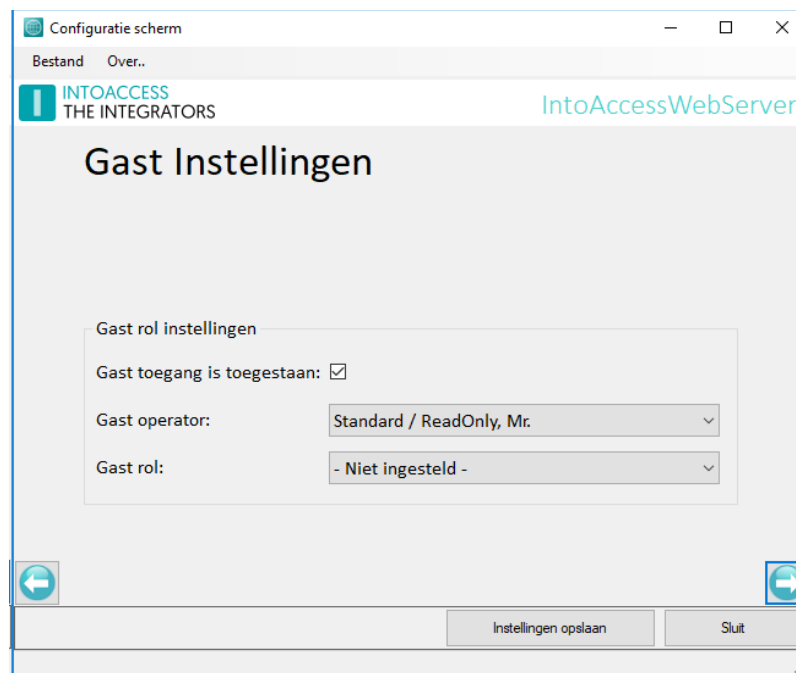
Configuratie scherm

Bestand Over..

INTOACCESS
THE INTEGRATORS

IntoAccessWebServer

Gast Instellingen

Gast rol instellingen

Gast toegang is toegestaan: ☑

Gast operator: Standard / ReadOnly, Mr.

Gast rol: - Niet ingesteld -

Instellingen opslaan

Sluit